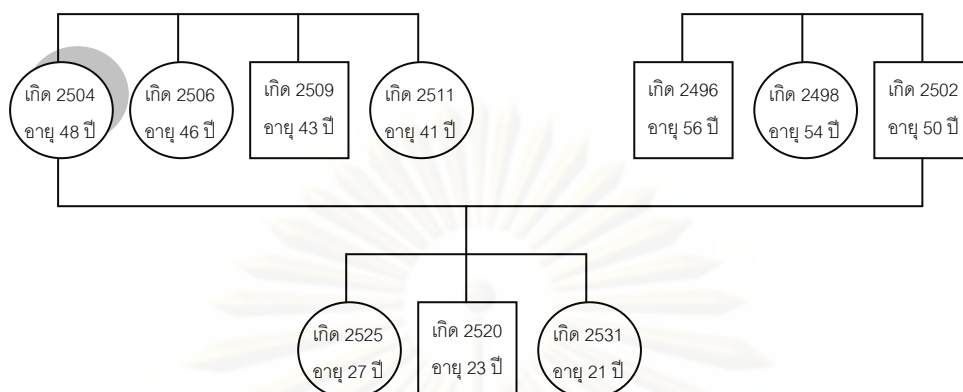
เกิด 2504
อายุ 48 ปี

เกิด 2506
อายุ 46 ปี

เกิด 2509
อายุ 43 ปี

เกิด 2511
อายุ 41 ปี

เกิด 2496
อายุ 56 ปี

เกิด 2498
อายุ 54 ปี

เกิด 2502
อายุ 50 ปี

เกิด 2525
อายุ 27 ปี

เกิด 2520
อายุ 23 ปี

เกิด 2531
อายุ 21 ปี